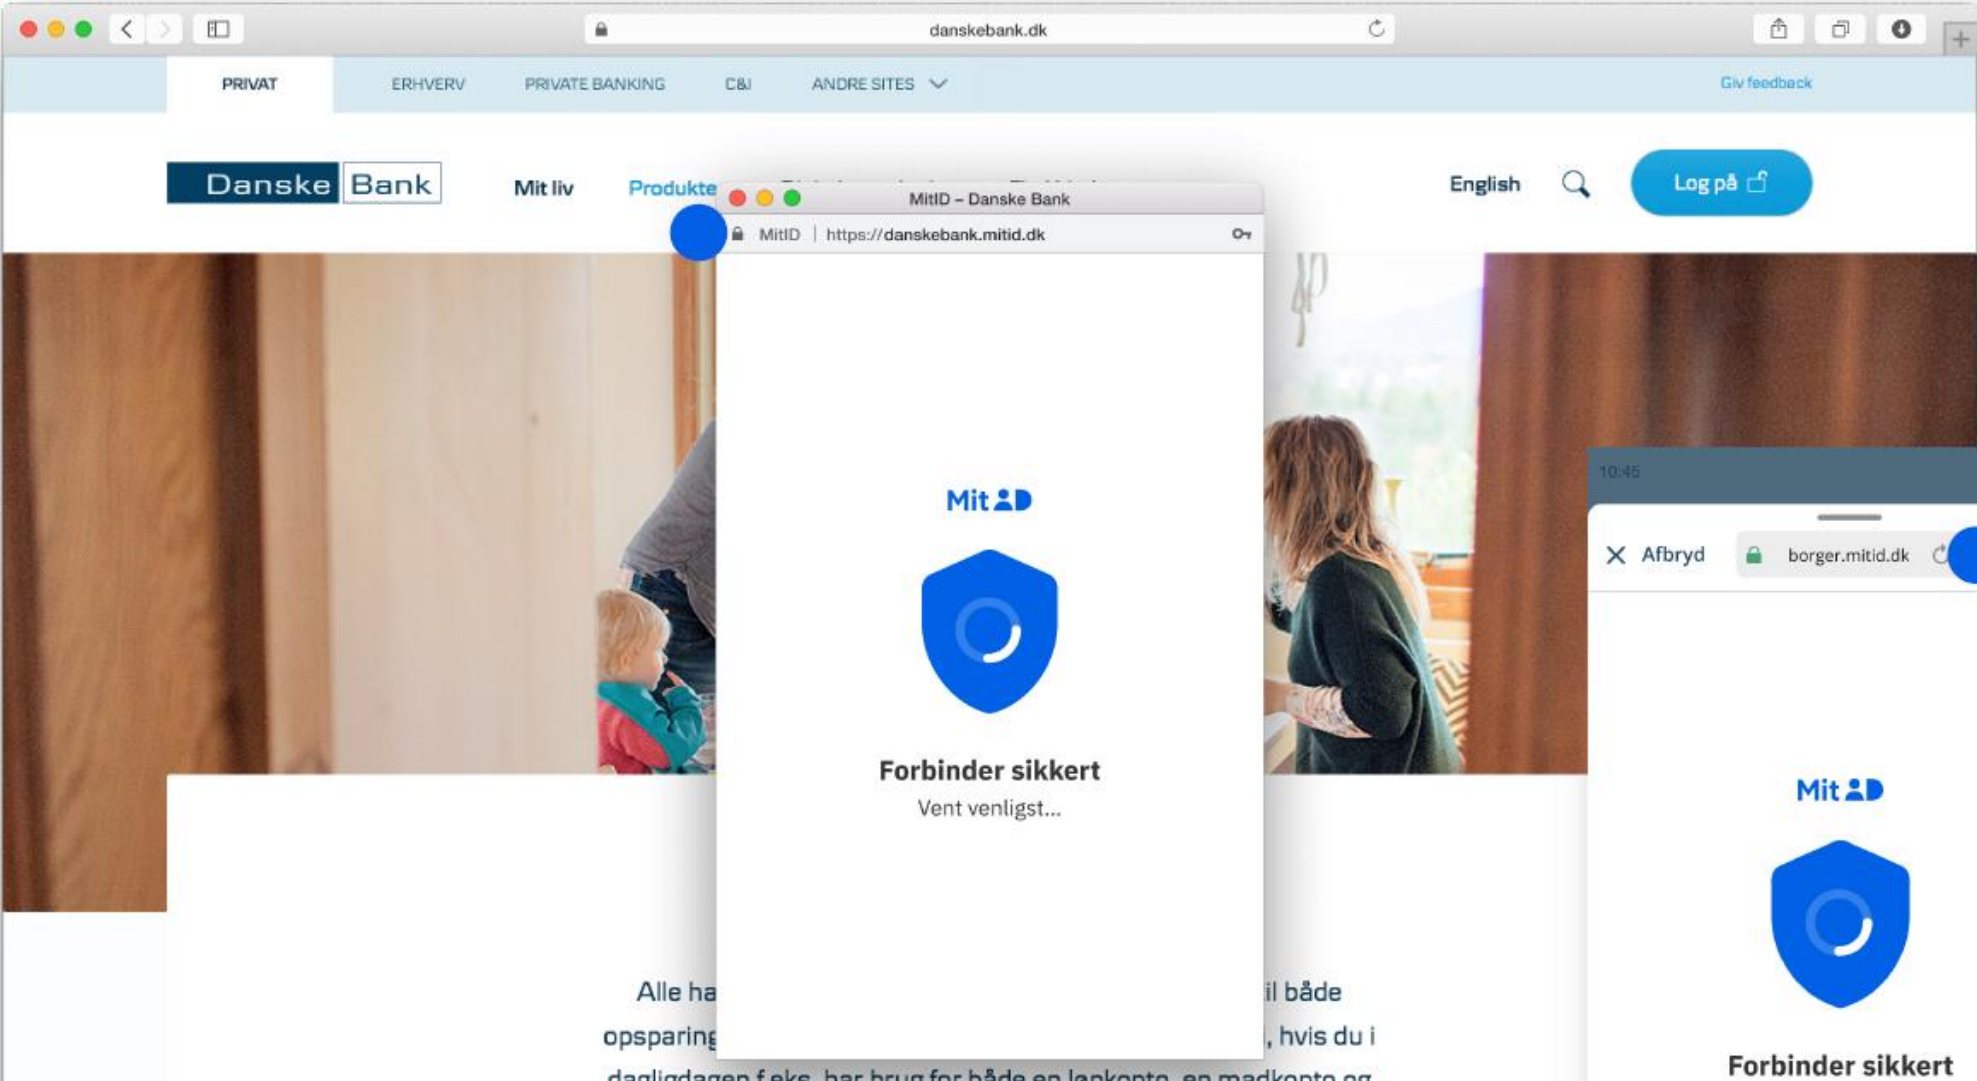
danskebank.dk

PRIVAT ERHVERV PRIVATE BANKING C&I ANDRE SITES

Giv feedback

Danske Bank

Mit liv Produkte

English

Log på

MitID – Danske Bank

MitID | https://danskebank.mitid.dk

MitID

Forbinder sikkert
Vent venligst...

10:45

Afbryd borger.mitid.dk

MitID

Forbinder sikkert

Alle ha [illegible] il både opsparing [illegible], hvis du i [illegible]